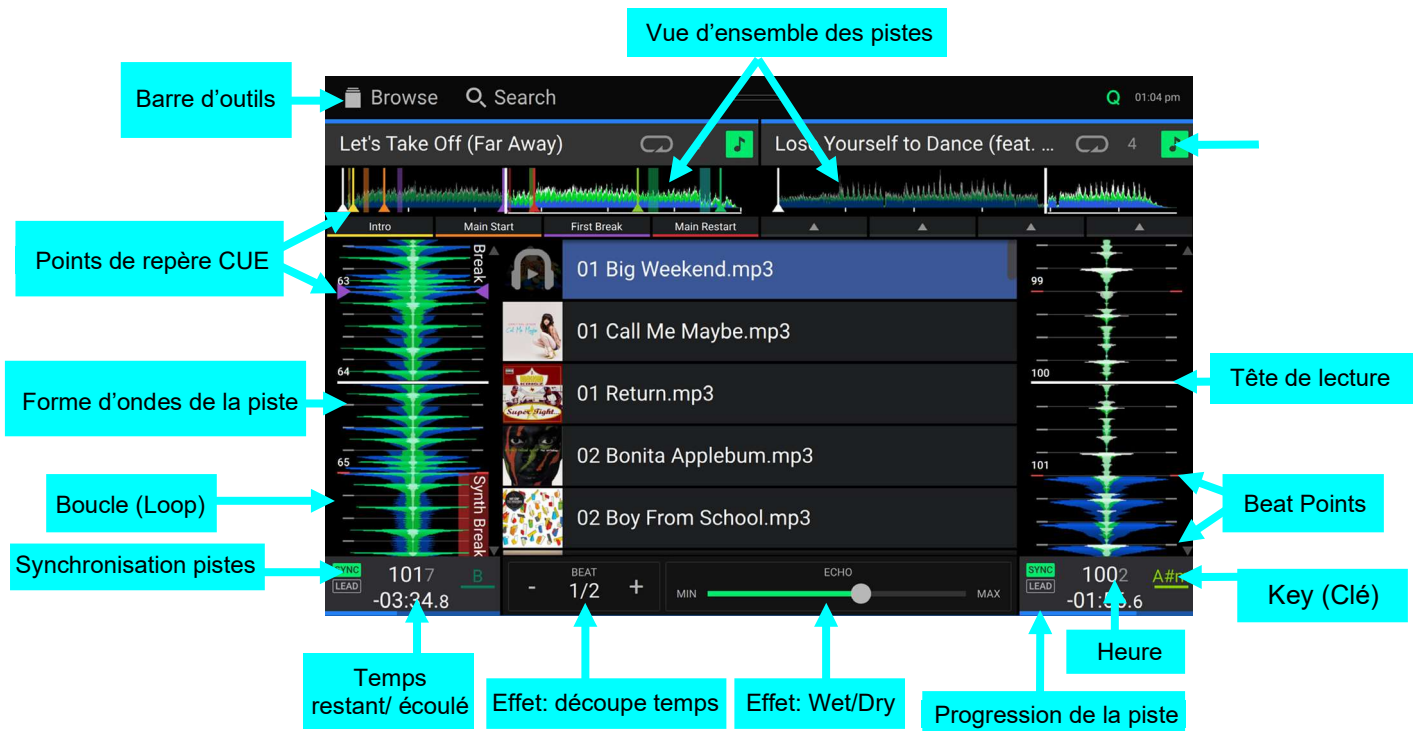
Vue d'ensemble des pistes

Barre d'outils

Browse  Search  Q  01:04 pm

Let's Take Off (Far Away)

Lose Yourself to Dance (feat. ...  4

Points de repère CUE

Intro  Main Start  First Break  Main Restart

63  Break

01 Big Weekend.mp3

01 Call Me Maybe.mp3

01 Return.mp3

02 Bonita Applebum.mp3

02 Boy From School.mp3

99

Forme d'ondes de la piste

64

100

Tête de lecture

65

101

Synth Break

Boucle (Loop)

Beat Points

Synchronisation pistes

SYNC  LEAD  1017  B  -03:34.8

BEAT  -  1/2  +

ECHO  MIN  MAX

SYNC  LEAD  1002  A#m  -01:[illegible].6

Key (Clé)

Heure

Temps restant/ écoulé

Effet: découpe temps

Effet: Wet/Dry

Progression de la piste